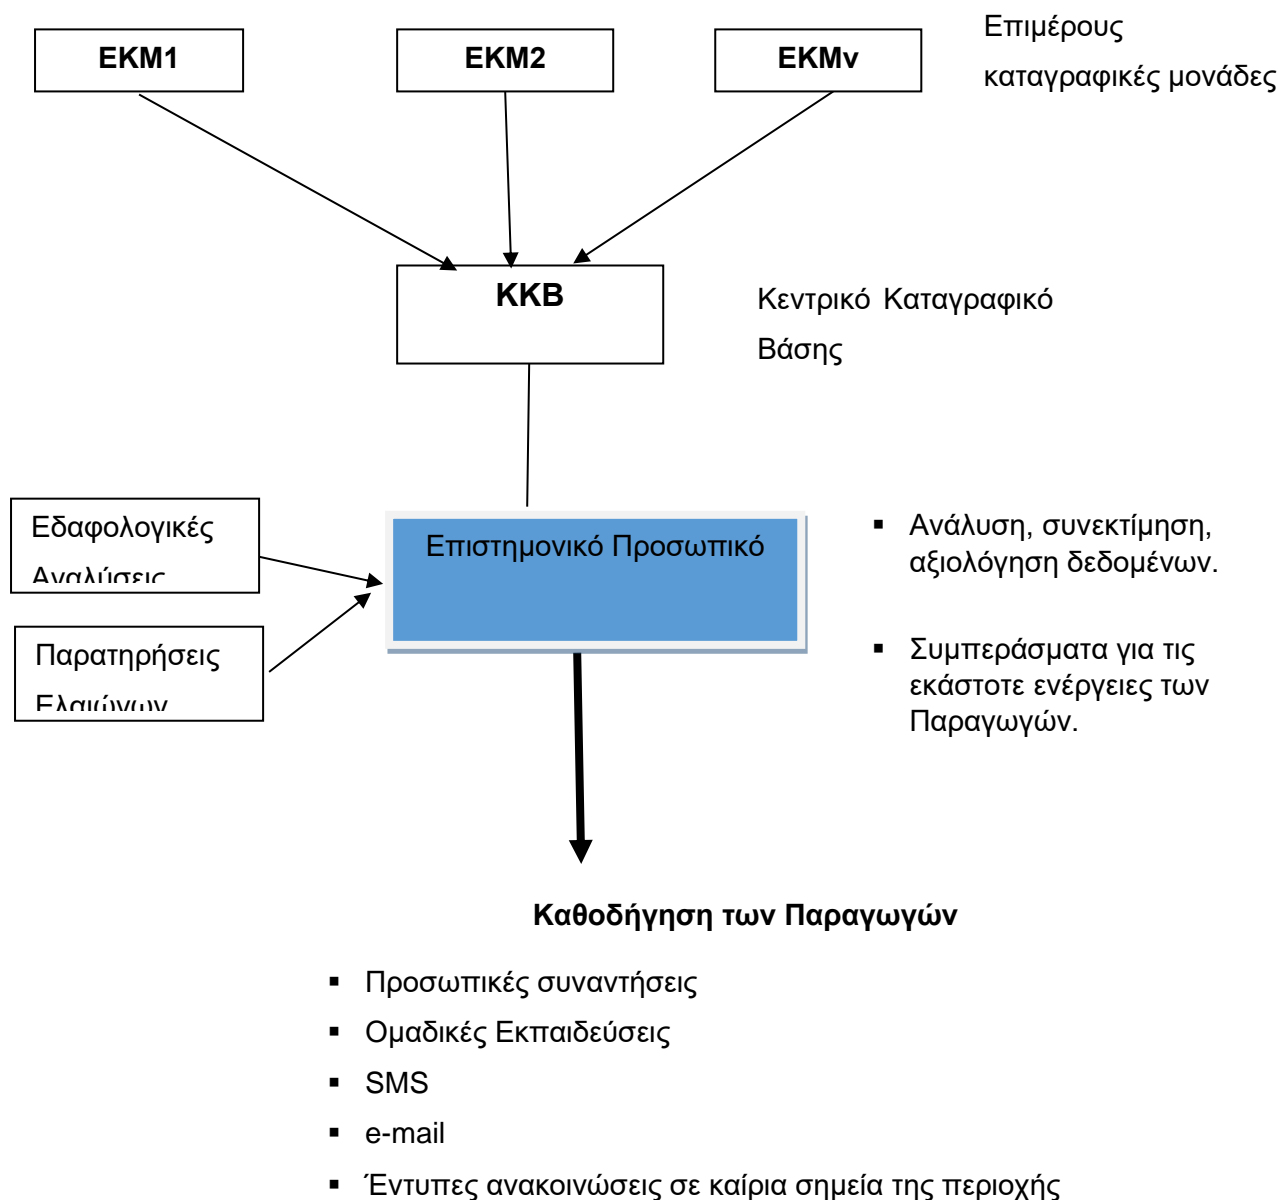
ΕΚΜ1

ΕΚΜ2

ΕΚΜν

Επιμέρους καταγραφικές μονάδες

ΚΚΒ

Κεντρικό Καταγραφικό Βάσης

Εδαφολογικές Αναλύσεις

Παρατηρήσεις Ελαιώνων

Επιστημονικό Προσωπικό

▪ Ανάλυση, συνεκτίμηση, αξιολόγηση δεδομένων.

▪ Συμπεράσματα για τις εκάστοτε ενέργειες των Παραγωγών.

Καθοδήγηση των Παραγωγών

▪ Προσωπικές συναντήσεις
▪ Ομαδικές Εκπαιδεύσεις
▪ SMS
▪ e-mail
▪ Έντυπες ανακοινώσεις σε καίρια σημεία της περιοχής